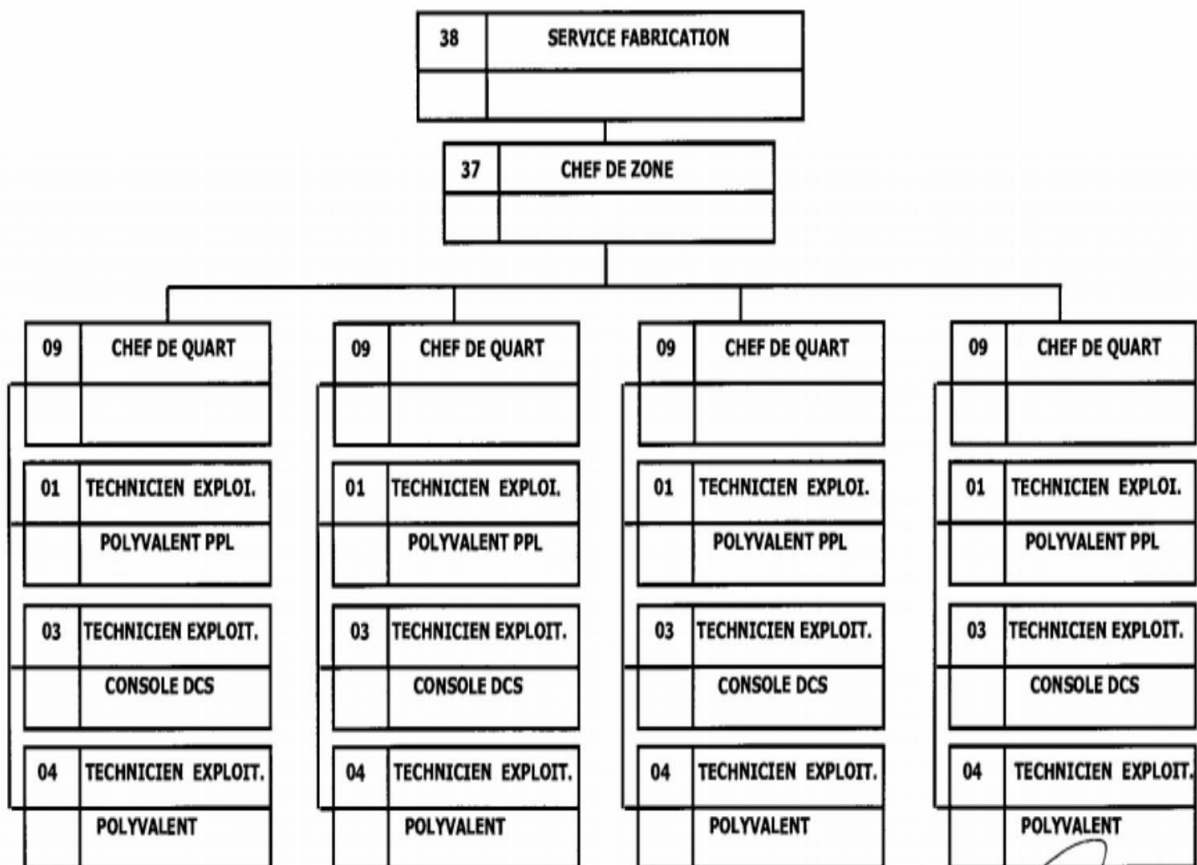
38 SERVICE FABRICATION

37 CHEF DE ZONE

09 CHEF DE QUART

01 TECHNICIEN EXPLOI.
POLYVALENT PPL

03 TECHNICIEN EXPLOIT.
CONSOLE DCS

04 TECHNICIEN EXPLOIT.
POLYVALENT

09 CHEF DE QUART

01 TECHNICIEN EXPLOI.
POLYVALENT PPL

03 TECHNICIEN EXPLOIT.
CONSOLE DCS

04 TECHNICIEN EXPLOIT.
POLYVALENT

09 CHEF DE QUART

01 TECHNICIEN EXPLOI.
POLYVALENT PPL

03 TECHNICIEN EXPLOIT.
CONSOLE DCS

04 TECHNICIEN EXPLOIT.
POLYVALENT

09 CHEF DE QUART

01 TECHNICIEN EXPLOI.
POLYVALENT PPL

03 TECHNICIEN EXPLOIT.
CONSOLE DCS

04 TECHNICIEN EXPLOIT.
POLYVALENT